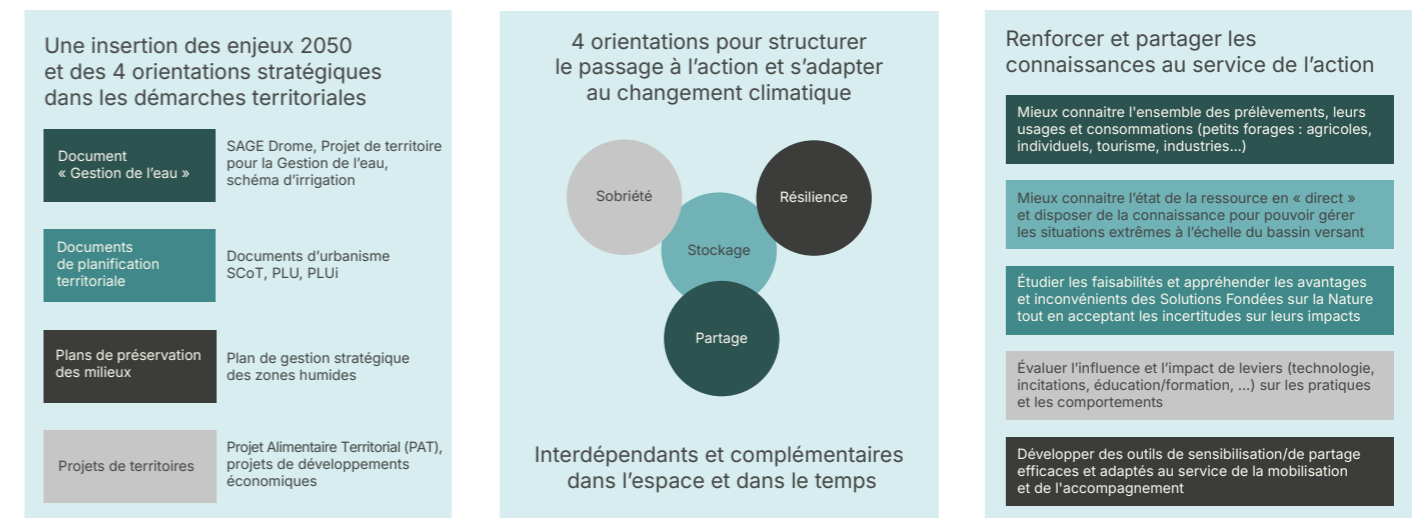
Une insertion des enjeux 2050 et des 4 orientations stratégiques dans les démarches territoriales

Document « Gestion de l'eau »

SAGE Drome, Projet de territoire pour la Gestion de l'eau, schéma d'irrigation

Documents de planification territoriale

Documents d'urbanisme SCoT, PLU, PLUi

Plans de préservation des milieux

Plan de gestion stratégique des zones humides

Projets de territoires

Projet Alimentaire Territorial (PAT), projets de développements économiques

4 orientations pour structurer le passage à l'action et s'adapter au changement climatique

Sobriété

Résilience

Stockage

Partage

Interdépendants et complémentaires dans l'espace et dans le temps

Renforcer et partager les connaissances au service de l'action

Mieux connaitre l'ensemble des prélèvements, leurs usages et consommations (petits forages : agricoles, individuels, tourisme, industries...)

Mieux connaitre l'état de la ressource en « direct » et disposer de la connaissance pour pouvoir gérer les situations extrêmes à l'échelle du bassin versant

Étudier les faisabilités et appréhender les avantages et inconvénients des Solutions Fondées sur la Nature tout en acceptant les incertitudes sur leurs impacts

Évaluer l'influence et l'impact de leviers (technologie, incitations, éducation/formation, ...) sur les pratiques et les comportements

Développer des outils de sensibilisation/de partage efficaces et adaptés au service de la mobilisation et de l'accompagnement